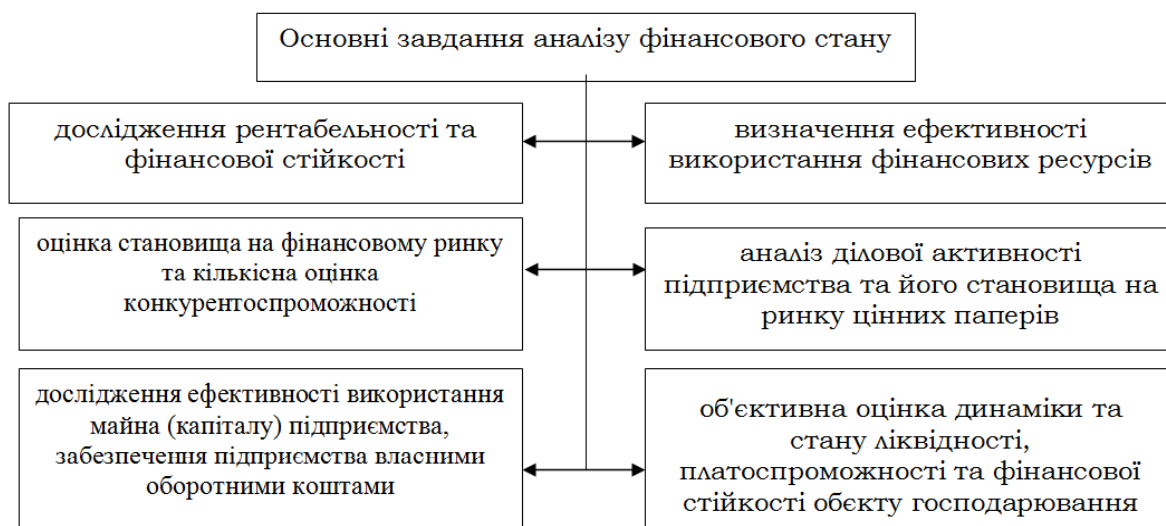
Основні завдання аналізу фінансового стану

дослідження рентабельності та фінансової стійкості

визначення ефективності використання фінансових ресурсів

оцінка становища на фінансовому ринку та кількісна оцінка конкурентоспроможності

аналіз ділової активності підприємства та його становища на ринку цінних паперів

дослідження ефективності використання майна (капіталу) підприємства, забезпечення підприємства власними оборотними коштами

об'єктивна оцінка динаміки та стану ліквідності, платоспроможності та фінансової стійкості обєкту господарювання